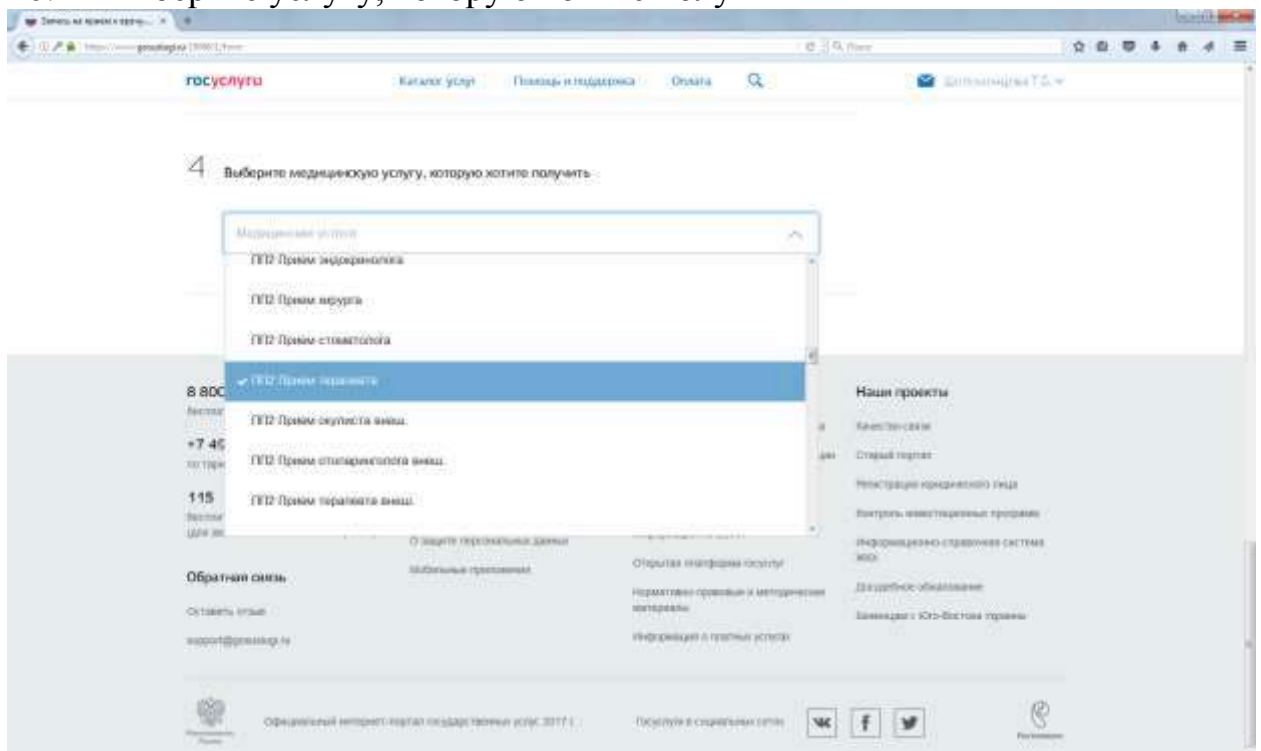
госуслуги

Каталог услуг

Помощь и поддержка

Оплата

4 Выберите медицинскую услугу, которую хотите получить

Медицинская услуга

ПП2 Прием эндокринолога

ПП2 Прием хирурга

ПП2 Прием стоматолога

ПП2 Прием терапевта

ПП2 Прием окулиста внеш.

ПП2 Прием отоларинголога внеш.

ПП2 Прием терапевта внеш.

8 800

+7 4

115

Наши проекты

Качество связи

Старый портал

Регистрация юридического лица

Контроль инвестиционных программ

Информационно-справочная система

О защите персональных данных

Мобильные приложения

Открытая платформа госуслуг

Нормативно правовые и методические материалы

Информация о платных услугах

Обратная связь

Оставить отзыв

support@gosuslugi.ru

Досудебное обжалование

Официальный интернет-портал государственных услуг 2017 г.

Госуслуги в социальных сетях